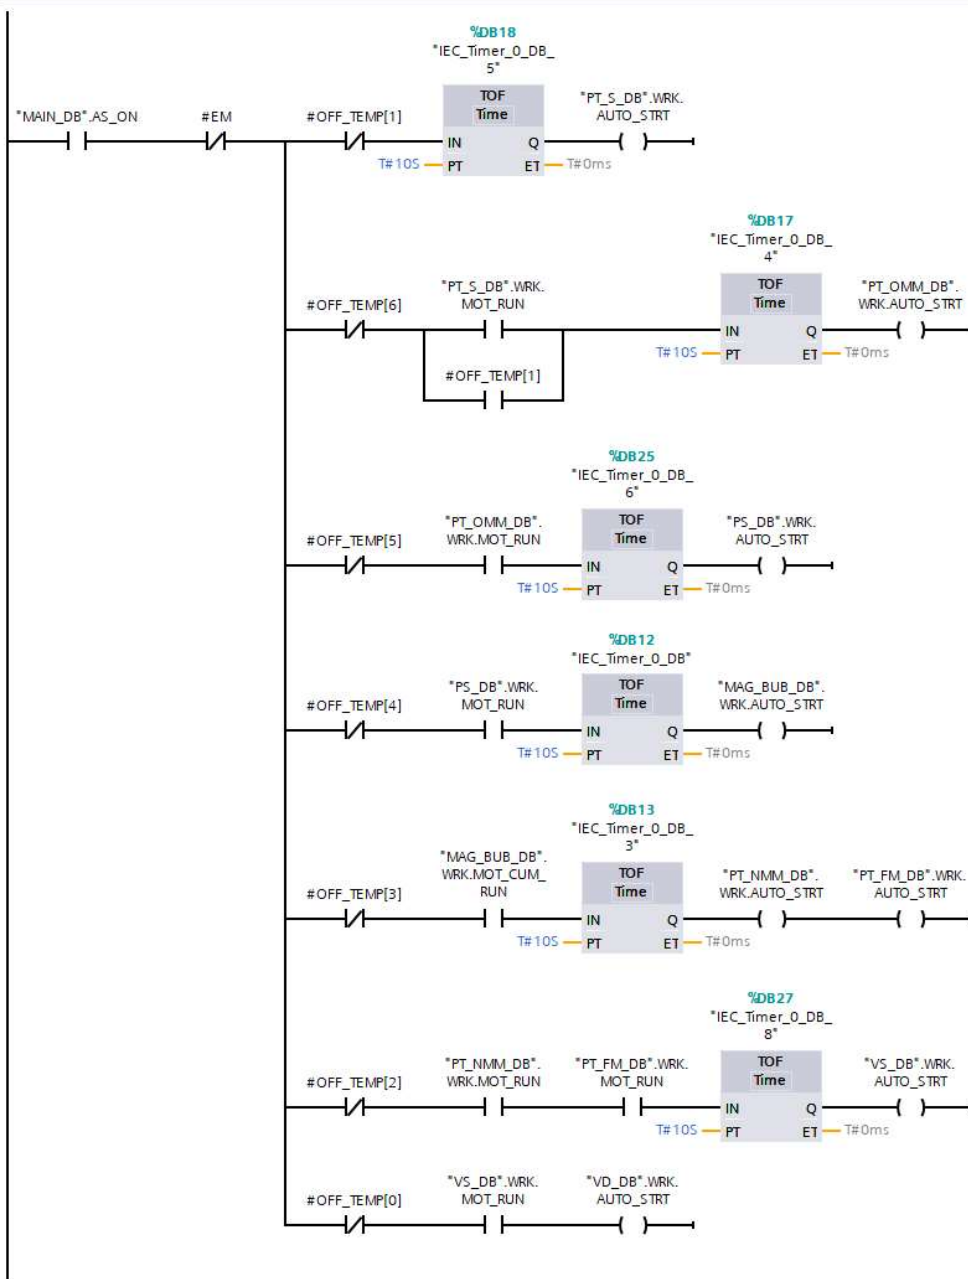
"MAIN_DB".AS_ON

#EM

#OFF_TEMP[1]

%DB18
"IEC_Timer_0_DB_5"

TOF
Time
IN
Q
T#10S
PT
ET
T#0ms

"PT_S_DB".WRK.AUTO_STRT

#OFF_TEMP[6]

"PT_S_DB".WRK.MOT_RUN

#OFF_TEMP[1]

%DB17
"IEC_Timer_0_DB_4"

TOF
Time
IN
Q
T#10S
PT
ET
T#0ms

"PT_OMM_DB".WRK.AUTO_STRT

#OFF_TEMP[5]

"PT_OMM_DB".WRK.MOT_RUN

%DB25
"IEC_Timer_0_DB_6"

TOF
Time
IN
Q
T#10S
PT
ET
T#0ms

"PS_DB".WRK.AUTO_STRT

#OFF_TEMP[4]

"PS_DB".WRK.MOT_RUN

%DB12
"IEC_Timer_0_DB"

TOF
Time
IN
Q
T#10S
PT
ET
T#0ms

"MAG_BUB_DB".WRK.AUTO_STRT

#OFF_TEMP[3]

"MAG_BUB_DB".WRK.MOT_CUM_RUN

%DB13
"IEC_Timer_0_DB_3"

TOF
Time
IN
Q
T#10S
PT
ET
T#0ms

"PT_NMM_DB".WRK.AUTO_STRT

"PT_FM_DB".WRK.AUTO_STRT

#OFF_TEMP[2]

"PT_NMM_DB".WRK.MOT_RUN

"PT_FM_DB".WRK.MOT_RUN

%DB27
"IEC_Timer_0_DB_8"

TOF
Time
IN
Q
T#10S
PT
ET
T#0ms

"VS_DB".WRK.AUTO_STRT

#OFF_TEMP[0]

"VS_DB".WRK.MOT_RUN

"VD_DB".WRK.AUTO_STRT